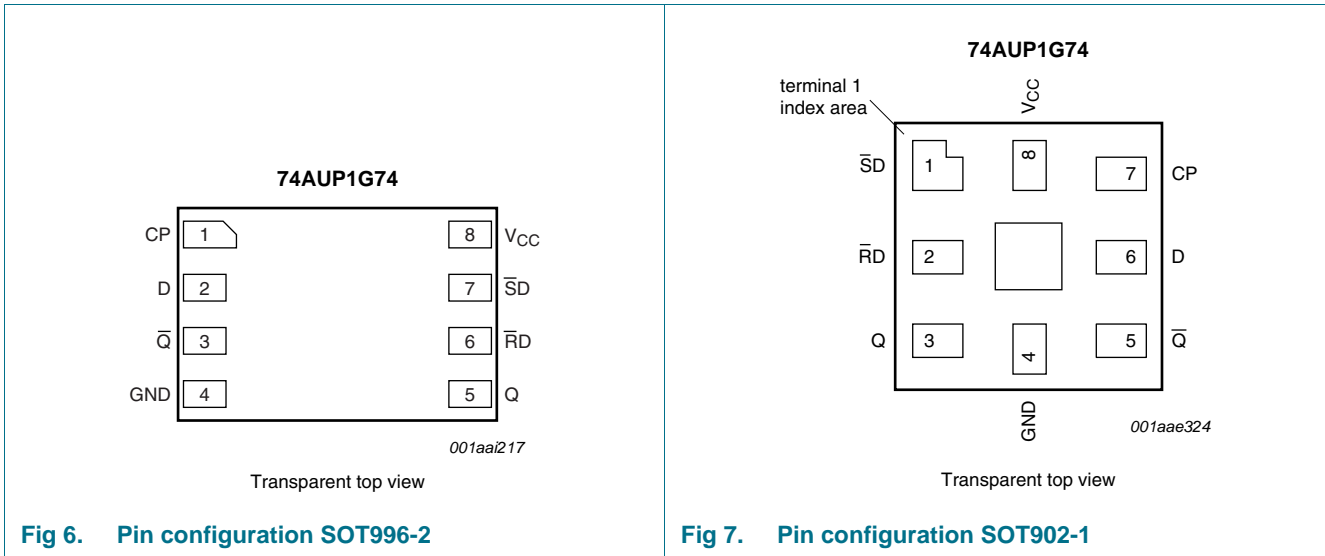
74AUP1G74

CP 1

D 2

$\overline{Q}$ 3

GND 4

8 $V_{CC}$

7 $\overline{SD}$

6 $\overline{RD}$

5 Q

001aai217

Transparent top view

Fig 6. Pin configuration SOT996-2

74AUP1G74

terminal 1 index area

$V_{CC}$

$\overline{SD}$ 1

8

7 CP

$\overline{RD}$ 2

6 D

Q 3

4

5 $\overline{Q}$

GND

001aae324

Transparent top view

Fig 7. Pin configuration SOT902-1